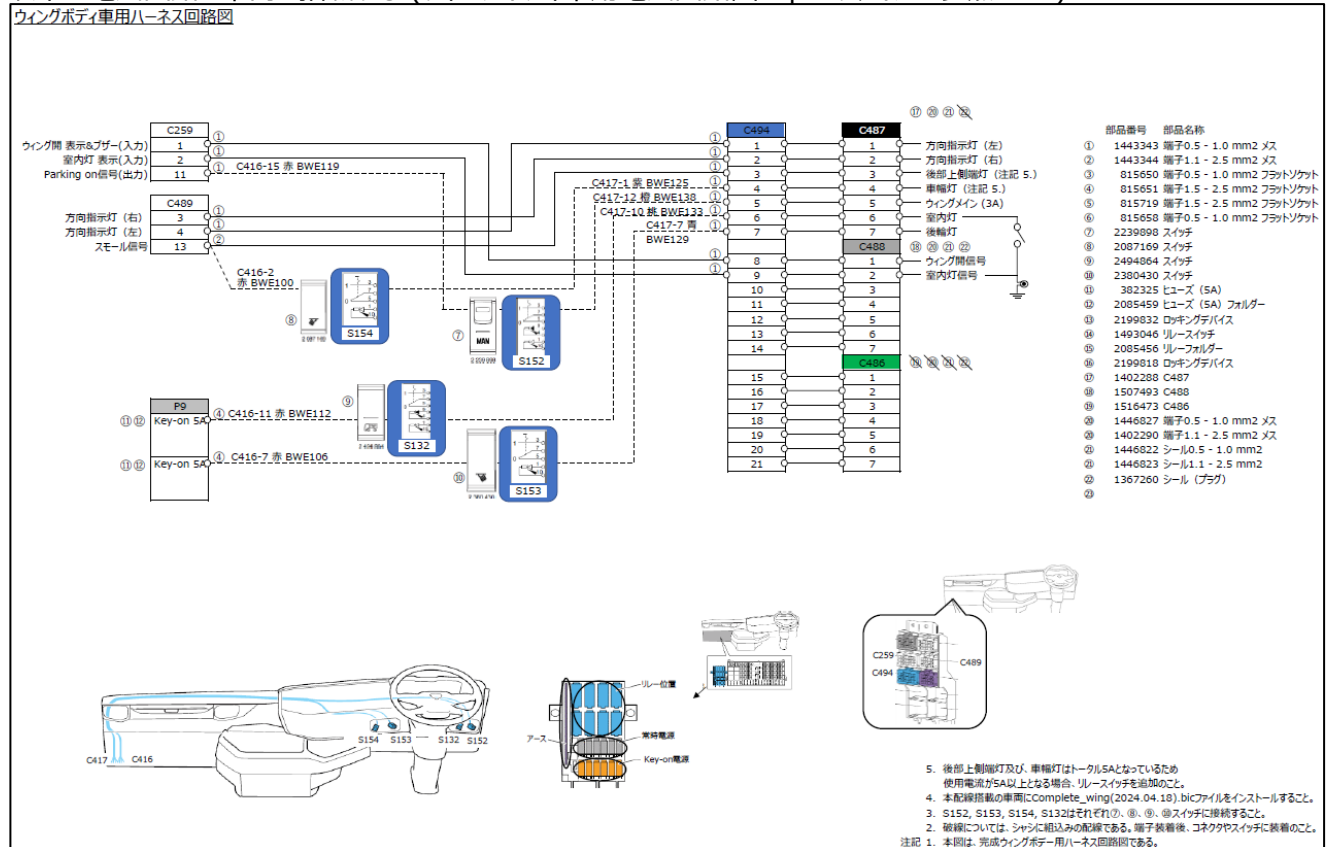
ウィングボディ車用ハーネス回路図

C259
ウィング開 表示&ブザー(入力) 1 ①
室内灯 表示(入力) 2 ①
Parking on信号(出力) 11 ① C416-15 赤 BWE119

C489
方向指示灯（右） 3 ①
方向指示灯（左） 4 ①
スモール信号 13 ②

C416-2 赤 BWE100
⑧ S154
⑦ MAN S152
C417-1 紫 BWE125
C417-12 橙 BWE138
C417-10 桃 BWE133
C417-7 青 BWE129

P9
⑪⑫ Key-on 5A ④ C416-11 赤 BWE112
⑨ S132
⑪⑫ Key-on 5A ④ C416-7 赤 BWE106
⑩ S153

C494
1 2 3 4 5 6 7 8 9 10 11 12 13 14 15 16 17 18 19 20 21

⑰⑳㉑㉒
C487
1 方向指示灯（左）
2 方向指示灯（右）
3 後部上側端灯（注記 5.）
4 車幅灯（注記 5.）
5 ウィングメイン（3A）
6 室内灯
7 後輪灯
C488 ⑱⑳㉑㉒
1 ウィング開信号
2 室内灯信号
3 4 5 6 7
C486 ⑲⑳㉑㉒
1 2 3 4 5 6 7

| | 部品番号 | 部品名称 |
|---|---|---|
| ① | 1443343 | 端子0.5 - 1.0 mm2 メス |
| ② | 1443344 | 端子1.1 - 2.5 mm2 メス |
| ③ | 815650 | 端子0.5 - 1.0 mm2 フラットソケット |
| ④ | 815651 | 端子1.5 - 2.5 mm2 フラットソケット |
| ⑤ | 815719 | 端子1.5 - 2.5 mm2 フラットソケット |
| ⑥ | 815658 | 端子0.5 - 1.0 mm2 フラットソケット |
| ⑦ | 2239898 | スイッチ |
| ⑧ | 2087169 | スイッチ |
| ⑨ | 2494864 | スイッチ |
| ⑩ | 2380430 | スイッチ |
| ⑪ | 382325 | ヒューズ（5A） |
| ⑫ | 2085459 | ヒューズ（5A）フォルダー |
| ⑬ | 2199832 | ロッキングデバイス |
| ⑭ | 1493046 | リレースイッチ |
| ⑮ | 2085456 | リレーフォルダー |
| ⑯ | 2199818 | ロッキングデバイス |
| ⑰ | 1402288 | C487 |
| ⑱ | 1507493 | C488 |
| ⑲ | 1516473 | C486 |
| ⑳ | 1446827 | 端子0.5 - 1.0 mm2 メス |
| ⑳ | 1402290 | 端子1.1 - 2.5 mm2 メス |
| ㉑ | 1446822 | シール0.5 - 1.0 mm2 |
| ㉑ | 1446823 | シール1.1 - 2.5 mm2 |
| ㉒ | 1367260 | シール（プラグ） |
| ㉓ | | |

C417 C416 S154 S153 S132 S152
リレー位置
アース
常時電源
Key-on電源
C259 C489 C494

5. 後部上側端灯及び、車幅灯はトータル5Aとなっているため使用電流が5A以上となる場合、リレースイッチを追加のこと。
4. 本配線搭載の車両にComplete_wing(2024.04.18).bicファイルをインストールすること。
3. S152, S153, S154, S132はそれぞれ⑦、⑧、⑨、⑩スイッチに接続すること。
2. 破線については、シャシに組込みの配線である。端子装着後、コネクタやスイッチに装着のこと。
注記 1. 本図は、完成ウィングボデー用ハーネス回路図である。